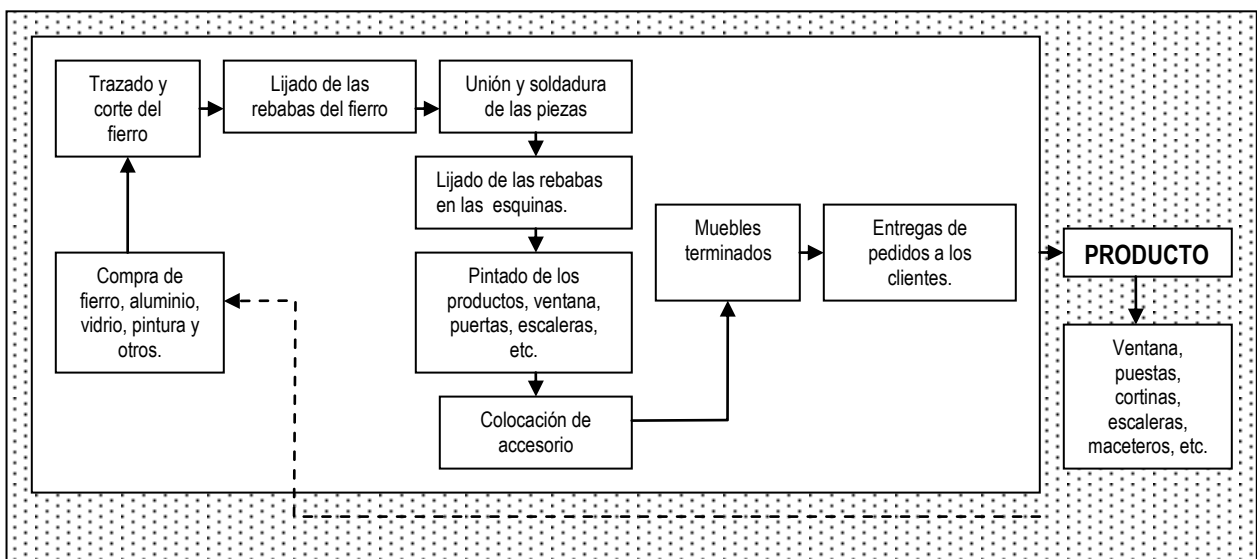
Trazado y corte del fierro

Lijado de las rebabas del fierro

Unión y soldadura de las piezas

Lijado de las rebabas en las esquinas.

Pintado de los productos, ventana, puertas, escaleras, etc.

Colocación de accesorio

Muebles terminados

Entregas de pedidos a los clientes.

PRODUCTO

Ventana, puestas, cortinas, escaleras, maceteros, etc.

Compra de fierro, aluminio, vidrio, pintura y otros.